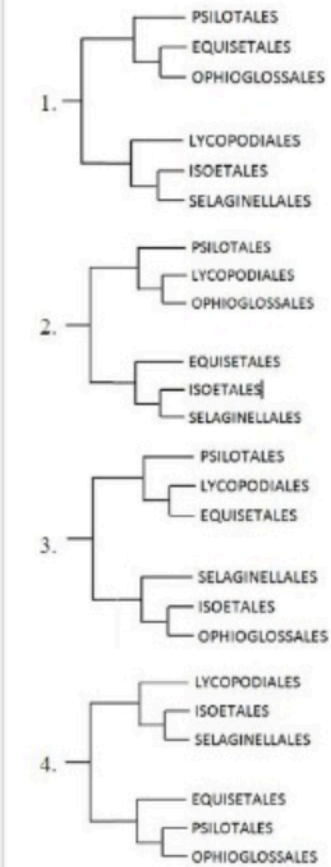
1.
PSILOTALES
EQUISETALES
OPHIOGLOSSALES
LYCOPODIALES
ISOETALES
SELAGINELLALES

2.
PSILOTALES
LYCOPODIALES
OPHIOGLOSSALES
EQUISETALES
ISOETALES
SELAGINELLALES

3.
PSILOTALES
LYCOPODIALES
EQUISETALES
SELAGINELLALES
ISOETALES
OPHIOGLOSSALES

4.
LYCOPODIALES
ISOETALES
SELAGINELLALES
EQUISETALES
PSILOTALES
OPHIOGLOSSALES